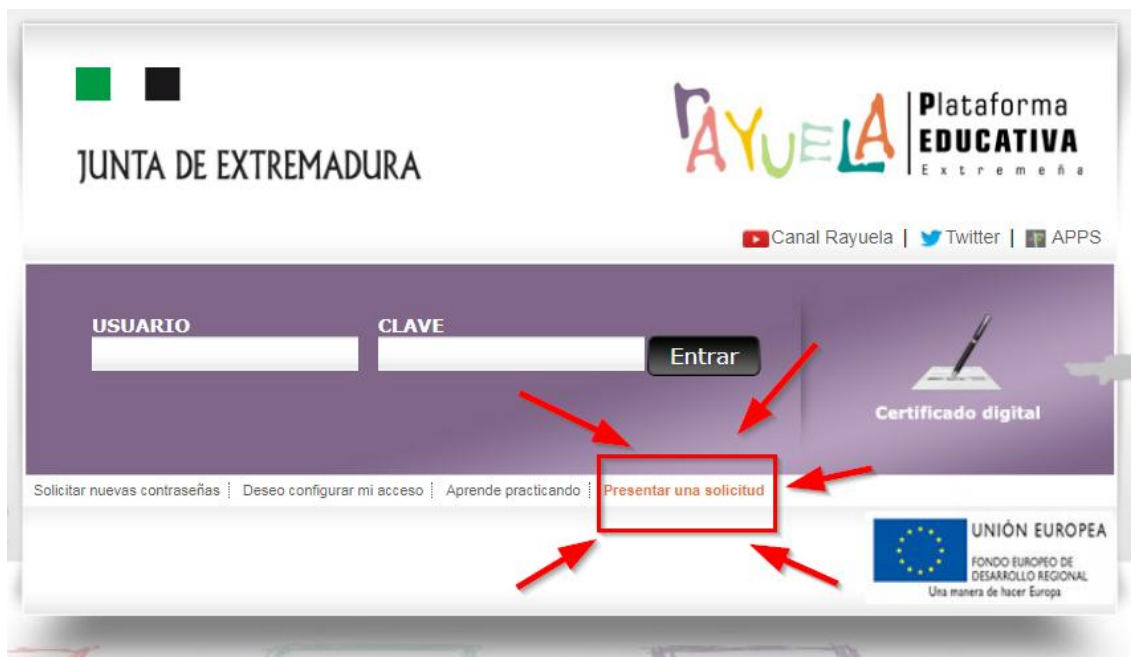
JUNTA DE EXTREMADURA

RAYUELA Plataforma EDUCATIVA Extremeña

Canal Rayuela | Twitter | APPS

USUARIO

CLAVE

Entrar

Certificado digital

Solicitar nuevas contraseñas | Deseo configurar mi acceso | Aprende practicando | Presentar una solicitud

UNIÓN EUROPEA
FONDO EUROPEO DE DESARROLLO REGIONAL
Una manera de hacer Europa